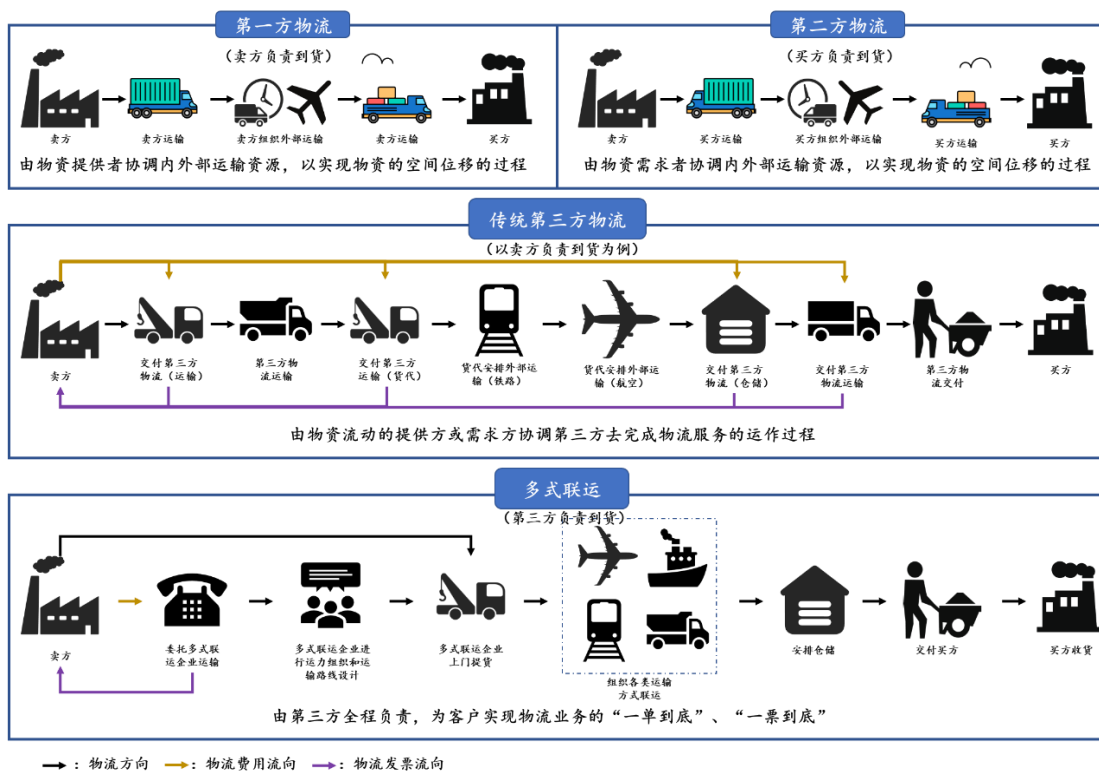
第一方物流

（卖方负责到货）

卖方

卖方运输

卖方组织外部运输

卖方运输

买方

由物资提供者协调内外部运输资源，以实现物资的空间位移的过程

第二方物流

（买方负责到货）

卖方

买方运输

买方组织外部运输

买方运输

买方

由物资需求者协调内外部运输资源，以实现物资的空间位移的过程

传统第三方物流

（以卖方负责到货为例）

卖方

交付第三方物流（运输）

第三方物流运输

交付第三方运输（货代）

货代安排外部运输（铁路）

货代安排外部运输（航空）

交付第三方物流（仓储）

交付第三方物流运输

第三方物流交付

买方

由物资流动的提供方或需求方协调第三方去完成物流服务的运作过程

多式联运

（第三方负责到货）

卖方

委托多式联运企业运输

多式联运企业进行运力组织和运输路线设计

多式联运企业上门提货

组织各类运输方式联运

安排仓储

交付买方

买方收货

由第三方全程负责，为客户实现物流业务的“一单到底”、“一票到底”

：物流方向　：物流费用流向　：物流发票流向